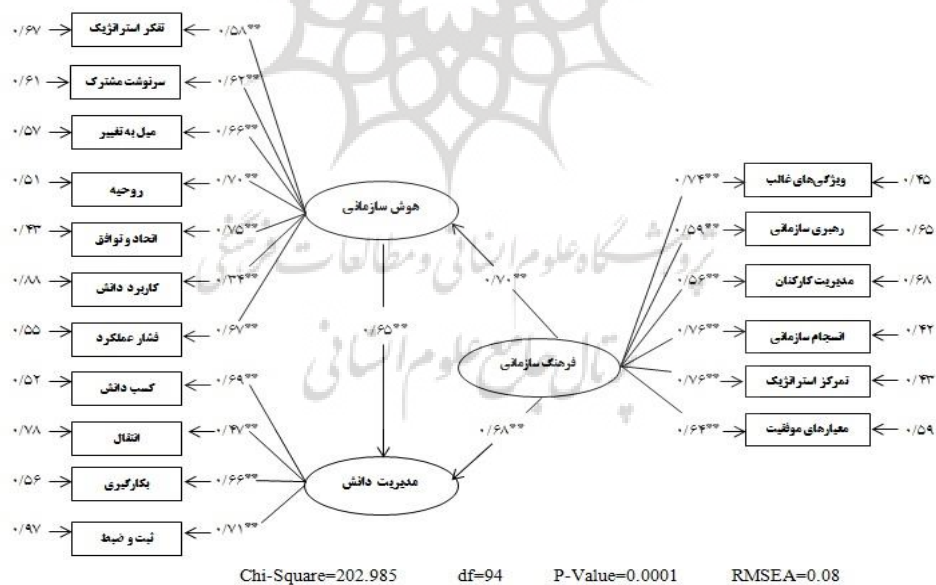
۰/۶۷ تفکر استراتژیک ۰/۵۸**
۰/۶۱ سرنوشت مشترک ۰/۶۲**
۰/۵۷ میل به تغییر ۰/۶۶**
۰/۵۱ روحیه ۰/۷۰**
۰/۴۳ اتحاد و توافق ۰/۷۵**
۰/۸۸ کاربرد دانش ۰/۳۴**
۰/۵۵ فشار عملکرد ۰/۶۷**
۰/۵۲ کسب دانش ۰/۶۹**
۰/۷۸ انتقال ۰/۴۷**
۰/۵۶ بکارگیری ۰/۶۶**
۰/۹۷ ثبت و ضبط ۰/۷۱**

هوش سازمانی
۰/۶۵**
مدیریت دانش
۰/۷۰**
فرهنگ سازمانی
۰/۶۸**

ویژگی‌های غالب ۰/۷۴** ۰/۴۵
رهبری سازمانی ۰/۵۹** ۰/۶۵
مدیریت کارکنان ۰/۵۶** ۰/۶۸
انسجام سازمانی ۰/۷۶** ۰/۴۲
تمرکز استراتژیک ۰/۷۶** ۰/۴۳
معیارهای موفقیت ۰/۶۴** ۰/۵۹

پژوهشگاه علوم انسانی و مطالعات فرهنگی
پرتال جامع علوم انسانی

Chi-Square=202.985 df=94 P-Value=0.0001 RMSEA=0.08